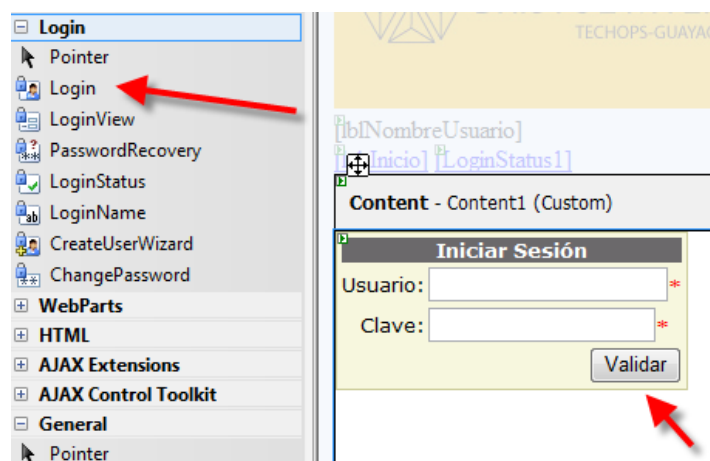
⊟ Login
Pointer
Login
LoginView
PasswordRecovery
LoginStatus
LoginName
CreateUserWizard
ChangePassword
⊞ WebParts
⊞ HTML
⊞ AJAX Extensions
⊞ AJAX Control Toolkit
⊟ General
Pointer

TECHOPS-GUAYAC

[lblNombreUsuario]
[Inicio] [LoginStatus1]

Content - Content1 (Custom)

Iniciar Sesión
Usuario: *
Clave: *
Validar